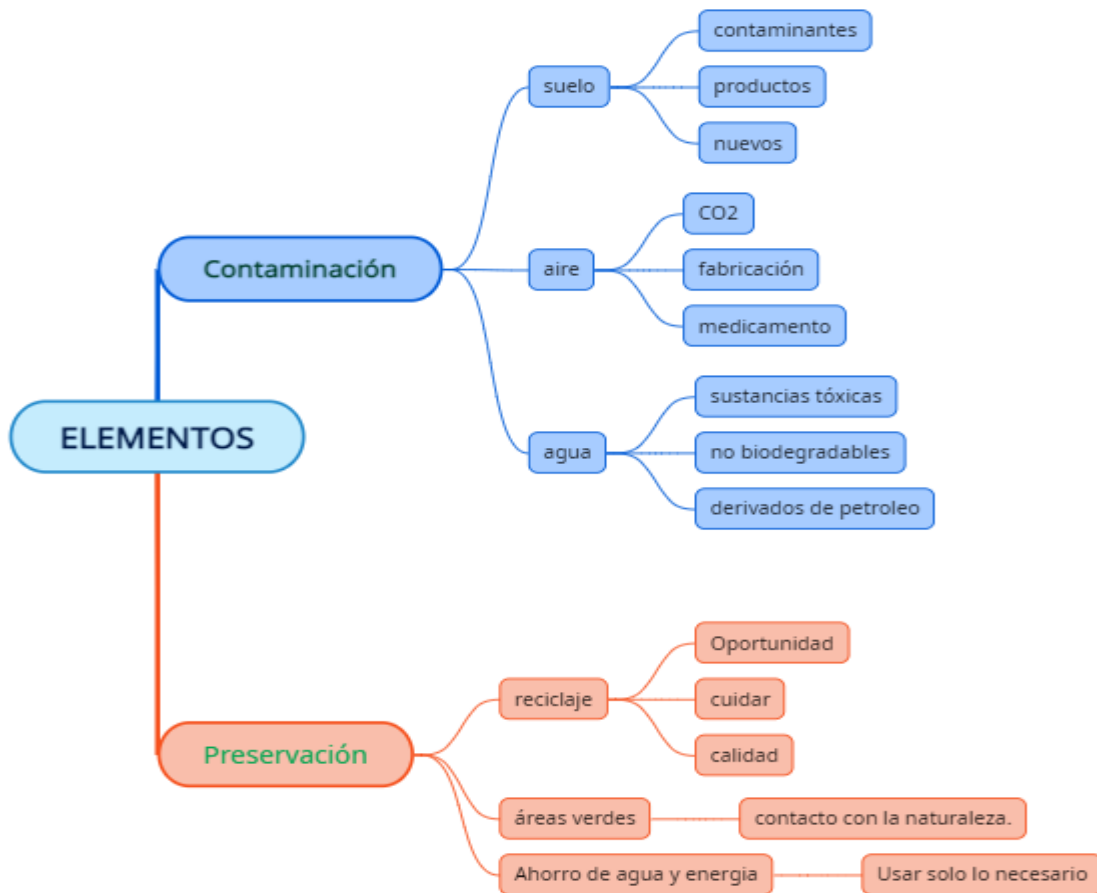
ELEMENTOS

Contaminación

suelo
contaminantes
productos
nuevos

aire
CO2
fabricación
medicamento

agua
sustancias tóxicas
no biodegradables
derivados de petroleo

Preservación

reciclaje
Oportunidad
cuidar
calidad

áreas verdes
contacto con la naturaleza.

Ahorro de agua y energia
Usar solo lo necesario